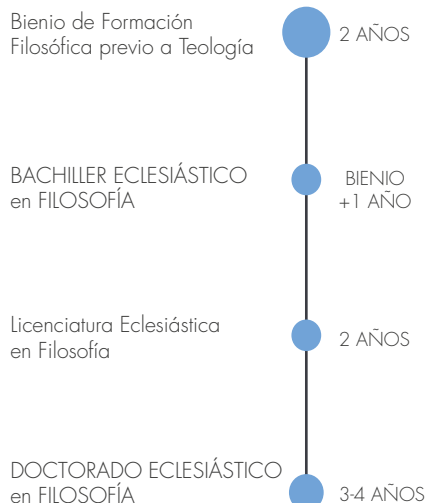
Bienio de Formación Filosófica previo a Teología

2 AÑOS

BACHILLER ECLESIÁSTICO en FILOSOFÍA

BIENIO +1 AÑO

Licenciatura Eclesiástica en Filosofía

2 AÑOS

DOCTORADO ECLESIÁSTICO en FILOSOFÍA

3-4 AÑOS